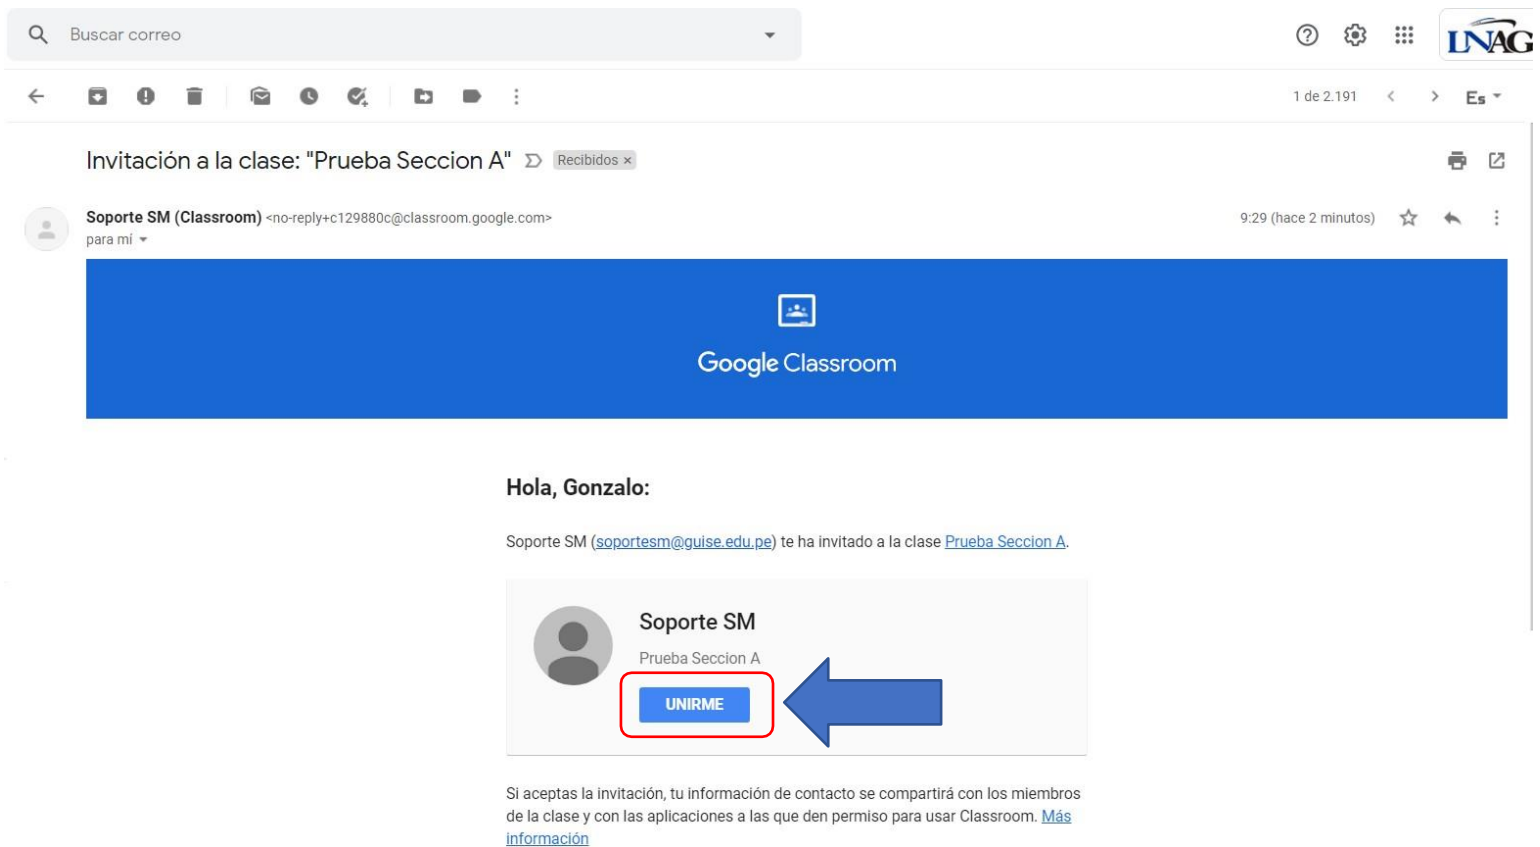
Buscar correo

LNAG

1 de 2.191

Es

Invitación a la clase: "Prueba Seccion A" Recibidos ×

Soporte SM (Classroom) <no-reply+c129880c@classroom.google.com>
para mí

9:29 (hace 2 minutos)

Google Classroom

Hola, Gonzalo:

Soporte SM (soportesm@guise.edu.pe) te ha invitado a la clase Prueba Seccion A.

Soporte SM

Prueba Seccion A

UNIRME

Si aceptas la invitación, tu información de contacto se compartirá con los miembros de la clase y con las aplicaciones a las que den permiso para usar Classroom. Más información